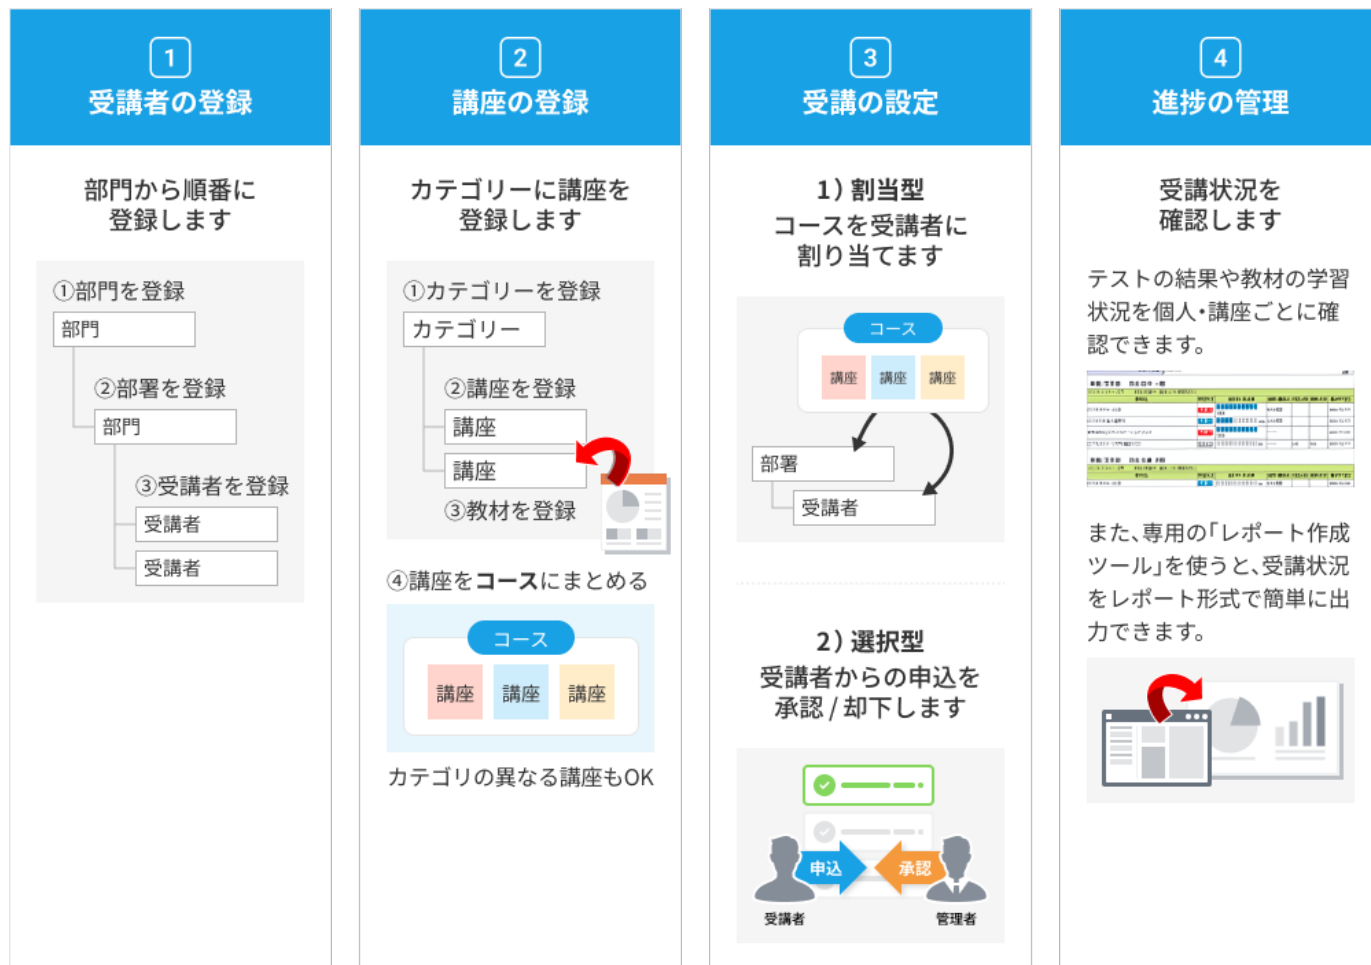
1
受講者の登録

部門から順番に登録します

①部門を登録
部門
②部署を登録
部門
③受講者を登録
受講者
受講者

2
講座の登録

カテゴリーに講座を登録します

①カテゴリーを登録
カテゴリー
②講座を登録
講座
講座
③教材を登録

④講座をコースにまとめる
コース
講座 講座 講座

カテゴリの異なる講座もOK

3
受講の設定

1）割当型
コースを受講者に割り当てます

コース
講座 講座 講座
部署
受講者

2）選択型
受講者からの申込を承認 / 却下します

申込
承認
受講者
管理者

4
進捗の管理

受講状況を確認します

テストの結果や教材の学習状況を個人・講座ごとに確認できます。

また、専用の「レポート作成ツール」を使うと、受講状況をレポート形式で簡単に出力できます。